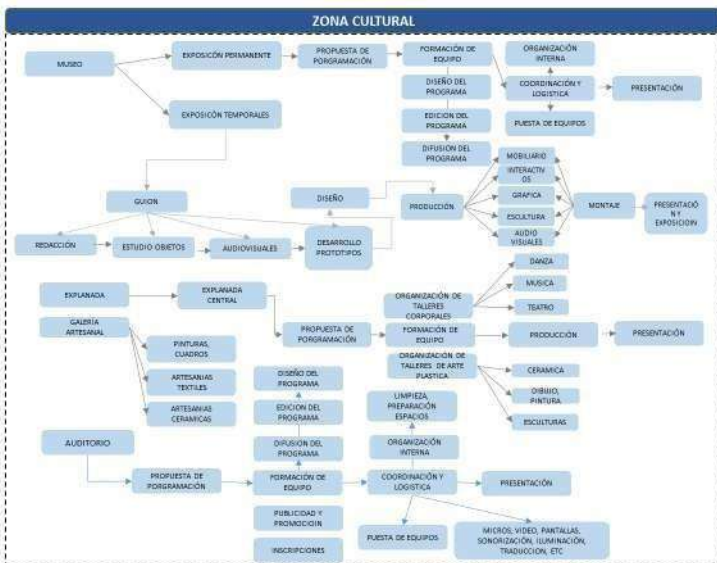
ZONA CULTURAL

MUSEO

EXPOSICÓN PERMANENTE

PROPUESTA DE PORGRAMACIÓN

FORMACIÓN DE EQUIPO

ORGANIZACIÓN INTERNA

COORDINACIÓN Y LOGISTICA

PRESENTACIÓN

DISEÑO DEL PROGRAMA

EDICION DEL PROGRAMA

PUESTA DE EQUIPOS

DIFUSION DEL PROGRAMA

EXPOSICÓN TEMPORALES

GUION

DISEÑO

PRODUCCIÓN

MOBILIARIO

INTERACTIVOS

GRAFICA

ESCULTURA

AUDIO VISUALES

MONTAJE

PRESENTACIÓN Y EXPOSICION

REDACCION

ESTUDIO OBJETOS

AUDIOVISUALES

DESARROLLO PROTOTIPOS

EXPLANADA

EXPLANADA CENTRAL

ORGANIZACIÓN DE TALLERES CORPORALES

DANZA

MUSICA

TEATRO

GALERÍA ARTESANAL

PROPUESTA DE PORGRAMACIÓN

FORMACIÓN DE EQUIPO

PRODUCCIÓN

PRESENTACIÓN

PINTURAS, CUADROS

ORGANIZACIÓN DE TALLERES DE ARTE PLASTICA

CERAMICA

ARTESANIAS TEXTILES

DIBUJO, PINTURA

ARTESANIAS CERAMICAS

ESCULTURAS

DISEÑO DEL PROGRAMA

EDICION DEL PROGRAMA

LIMPIEZA, PREPARACIÓN ESPACIOS

DIFUSION DEL PROGRAMA

ORGANIZACIÓN INTERNA

AUDITORIO

PROPUESTA DE PORGRAMACIÓN

FORMACIÓN DE EQUIPO

COORDINACIÓN Y LOGISTICA

PRESENTACIÓN

PUBLICIDAD Y PROMOCICIÓN

PUESTA DE EQUIPOS

MICROS, VIDEO, PANTALLAS, SONORIZACIÓN, ILUMINACIÓN, TRADUCCION, ETC

INSCRIPCIONES